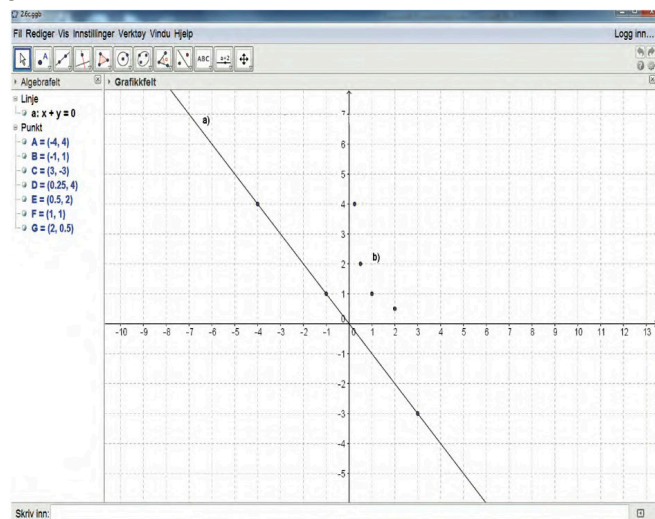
Z6.ggb

Fil Rediger Vis Innstillinger Verktøy Vindu Hjelp

Logg inn...

ABC

a=2

Algebrafelt

Linje

a: x + y = 0

Punkt

A = (-4, 4)

B = (-1, 1)

C = (3, -3)

D = (0.25, 4)

E = (0.5, 2)

F = (1, 1)

G = (2, 0.5)

Grafikkfelt

a)

b)

7

6

5

4

3

2

1

0

-1

-2

-3

-4

-5

-10 -9 -8 -7 -6 -5 -4 -3 -2 -1 1 2 3 4 5 6 7 8 9 10 11 12 13

Skriv inn: